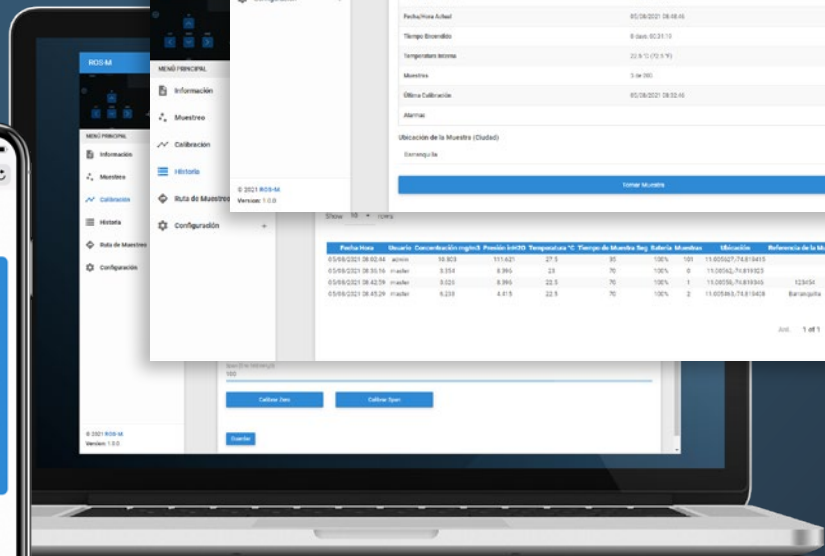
Configuración

Fecha/Hora Actual 05/08/2021 08:48:46

Tiempo Encendido 0 días, 00:31:19

Temperatura Interna 22.9 °C (73.9 °F)

Muestras 3 de 300

Última Calibración 05/08/2021 08:50:46

Alarmas

Ubicación de la Muestra (Ciudad)

Barranquilla

Tomar Muestra

MENÚ PRINCIPAL

Información

Muestreo

Calibración

Historia

Ruta de Muestreo

Configuración

© 2021 ROS-M
Version: 1.0.0

ROS-M

MENÚ PRINCIPAL

Información

Muestreo

Calibración

Historia

Ruta de Muestreo

Configuración

© 2021 ROS-M
Version: 1.0.0

Show 10 rows

| Fecha Hora | Usuario | Concentración mg/m3 | Presión InH2O | Temperatura °C | Tiempo de Muestra Seg | Batería | Muestras | Ubicación | Referencia de la M |
|---|---|---|---|---|---|---|---|---|---|
| 05/08/2021 08:02:44 | admin | 10.803 | 111.621 | 27.5 | 30 | 100% | 101 | 11.005527,-74.819415 | |
| 05/08/2021 08:35:16 | master | 3.354 | 8.396 | 23 | 70 | 100% | 0 | 11.00562,-74.819323 | |
| 05/08/2021 08:42:39 | master | 5.025 | 8.396 | 22.5 | 70 | 100% | 1 | 11.00556,-74.819345 | 123454 |
| 05/08/2021 08:45:29 | master | 6.230 | 4.415 | 22.5 | 70 | 100% | 2 | 11.005463,-74.819408 | Barranquilla |

Ant. 1 of 1

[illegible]
100

Calibrar Zero

Calibrar Span

Guardar